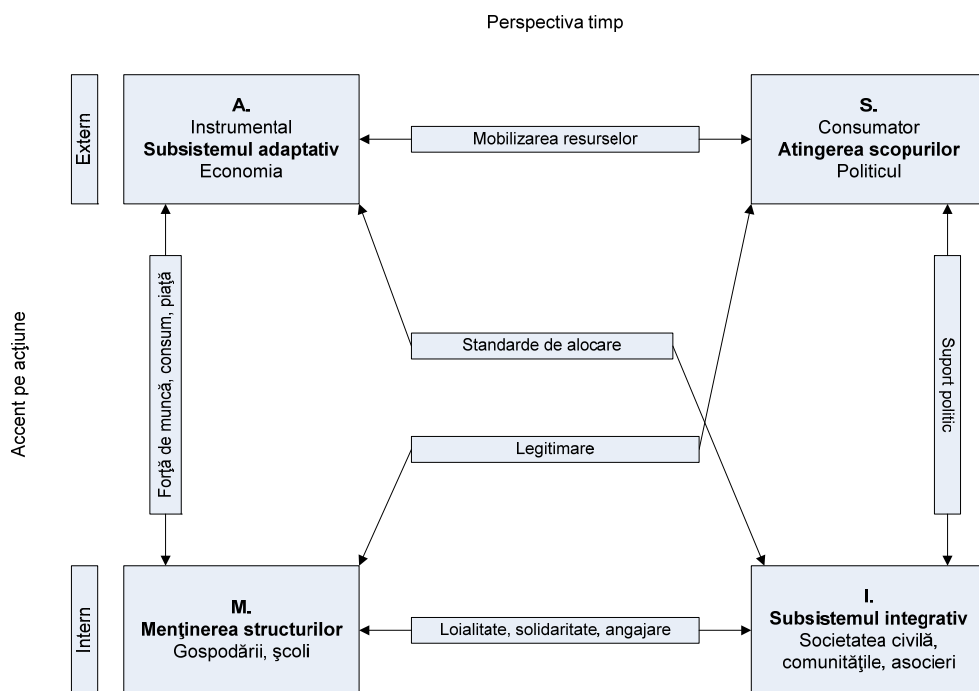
Perspectiva timp

Extern

A.
Instrumental
**Subsistemul adaptativ**
Economia

Mobilizarea resurselor

S.
Consumator
**Atingerea scopurilor**
Politicul

Accent pe acţiune

Forţă de muncă, consum, piaţă

Standarde de alocare

Suport politic

Legitimare

Intern

M.
**Menţinerea structurilor**
Gospodării, şcoli

Loialitate, solidaritate, angajare

I.
**Subsistemul integrativ**
Societatea civilă, comunităţile, asocieri